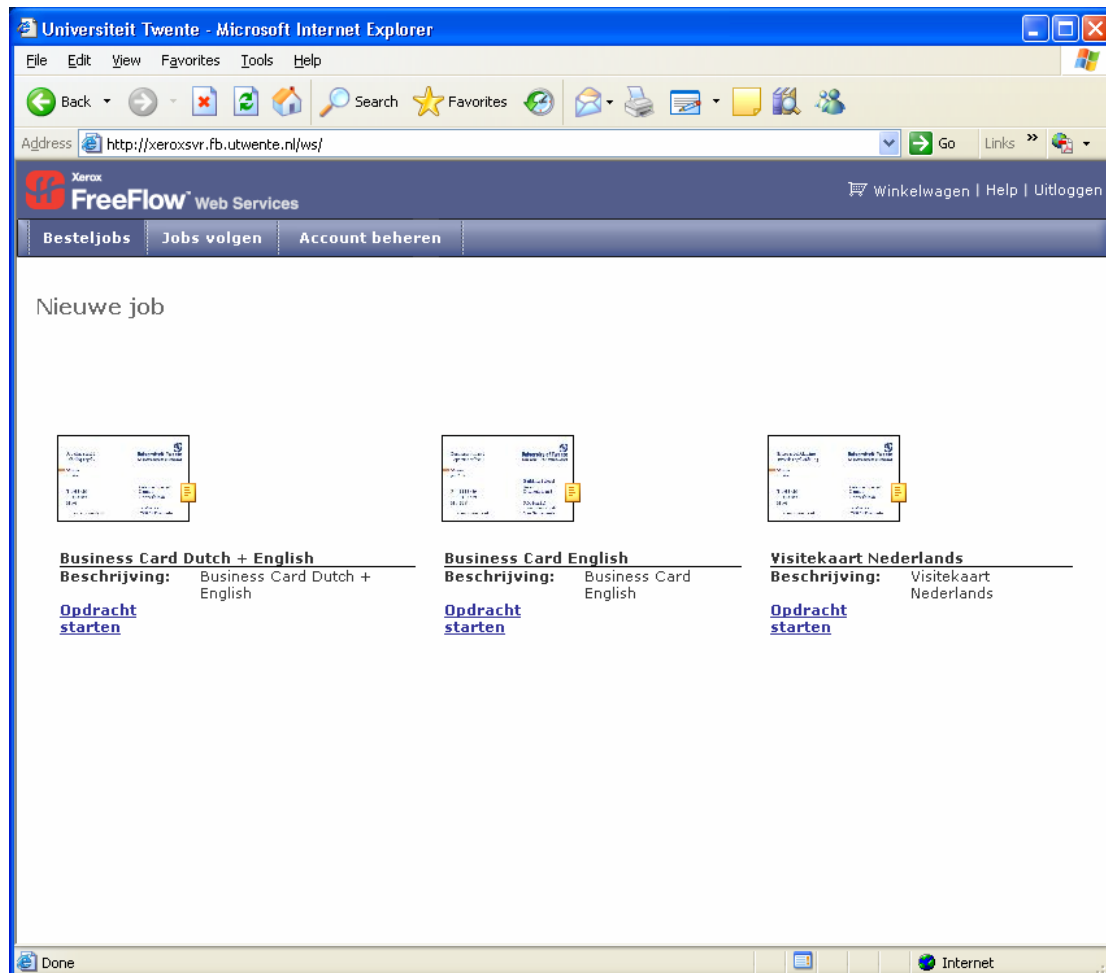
Universiteit Twente - Microsoft Internet Explorer

File Edit View Favorites Tools Help

Back Search Favorites

Address http://xeroxsvr.fb.utwente.nl/ws/ Go Links »

Xerox
FreeFlow Web Services

Winkelwagen | Help | Uitloggen

Besteljobs | Jobs volgen | Account beheren

Nieuwe job

Business Card Dutch + English
Beschrijving: Business Card Dutch + English
Opdracht starten

Business Card English
Beschrijving: Business Card English
Opdracht starten

Visitekaart Nederlands
Beschrijving: Visitekaart Nederlands
Opdracht starten

Done Internet